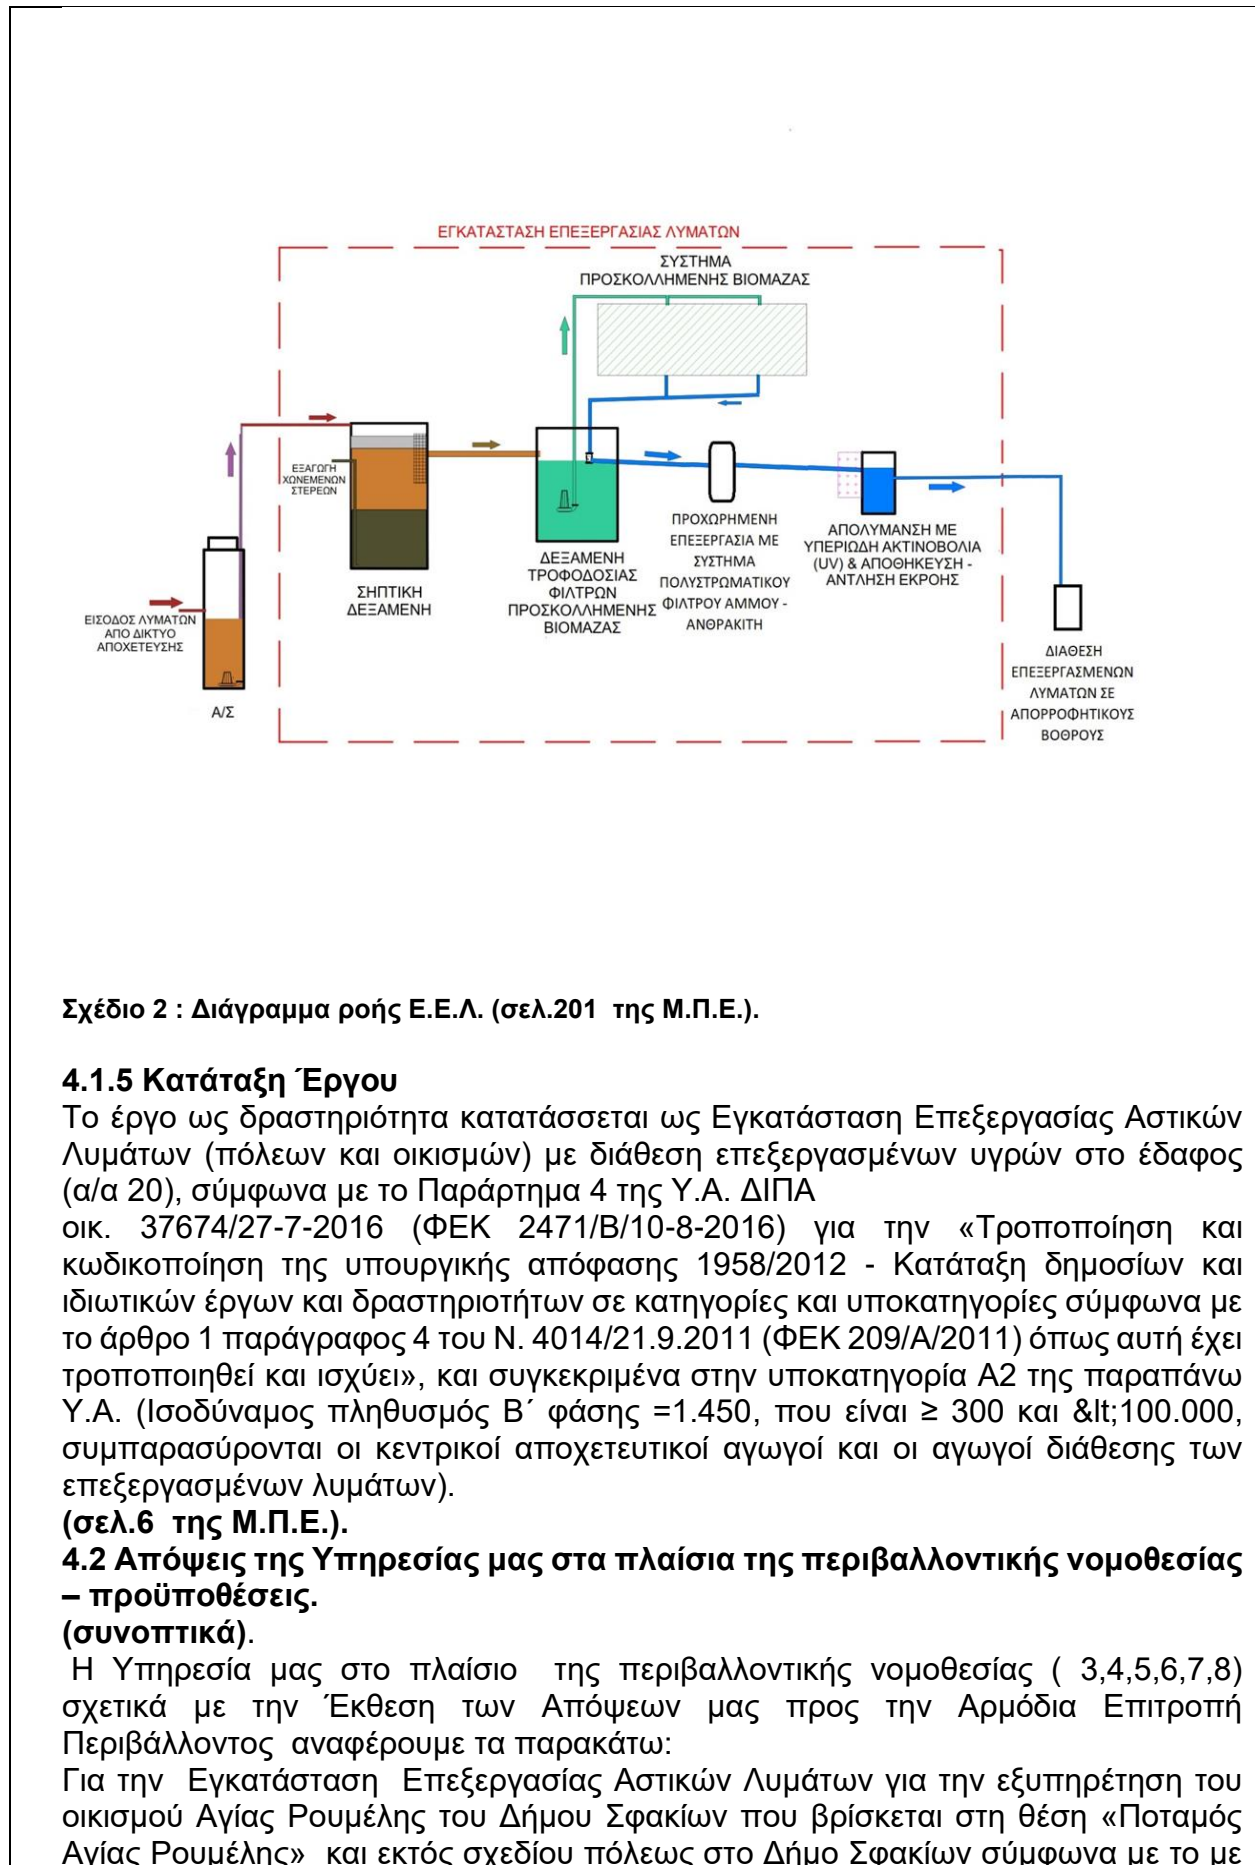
ΕΓΚΑΤΑΣΤΑΣΗ ΕΠΕΞΕΡΓΑΣΙΑΣ ΛΥΜΑΤΩΝ

ΣΥΣΤΗΜΑ ΠΡΟΣΚΟΛΛΗΜΕΝΗΣ ΒΙΟΜΑΖΑΣ

ΕΞΑΓΩΓΗ ΧΩΝΕΜΕΝΩΝ ΣΤΕΡΕΩΝ

ΕΙΣΟΔΟΣ ΛΥΜΑΤΩΝ ΑΠΟ ΔΙΚΤΥΟ ΑΠΟΧΕΤΕΥΣΗΣ

Α/Σ

ΣΗΠΤΙΚΗ ΔΕΞΑΜΕΝΗ

ΔΕΞΑΜΕΝΗ ΤΡΟΦΟΔΟΣΙΑΣ ΦΙΛΤΡΩΝ ΠΡΟΣΚΟΛΛΗΜΕΝΗΣ ΒΙΟΜΑΖΑΣ

ΠΡΟΧΩΡΗΜΕΝΗ ΕΠΕΞΕΡΓΑΣΙΑ ΜΕ ΣΥΣΤΗΜΑ ΠΟΛΥΣΤΡΩΜΑΤΙΚΟΥ ΦΙΛΤΡΟΥ ΑΜΜΟΥ - ΑΝΘΡΑΚΙΤΗ

ΑΠΟΛΥΜΑΝΣΗ ΜΕ ΥΠΕΡΙΩΔΗ ΑΚΤΙΝΟΒΟΛΙΑ (UV) & ΑΠΟΘΗΚΕΥΣΗ - ΑΝΤΛΗΣΗ ΕΚΡΟΗΣ

ΔΙΑΘΕΣΗ ΕΠΕΞΕΡΓΑΣΜΕΝΩΝ ΛΥΜΑΤΩΝ ΣΕ ΑΠΟΡΡΟΦΗΤΙΚΟΥΣ ΒΟΘΡΟΥΣ

Σχέδιο 2 : Διάγραμμα ροής Ε.Ε.Λ. (σελ.201 της Μ.Π.Ε.).

4.1.5 Κατάταξη Έργου
Το έργο ως δραστηριότητα κατατάσσεται ως Εγκατάσταση Επεξεργασίας Αστικών Λυμάτων (πόλεων και οικισμών) με διάθεση επεξεργασμένων υγρών στο έδαφος (α/α 20), σύμφωνα με το Παράρτημα 4 της Υ.Α. ΔΙΠΑ
οικ. 37674/27-7-2016 (ΦΕΚ 2471/Β/10-8-2016) για την «Τροποποίηση και κωδικοποίηση της υπουργικής απόφασης 1958/2012 - Κατάταξη δημοσίων και ιδιωτικών έργων και δραστηριοτήτων σε κατηγορίες και υποκατηγορίες σύμφωνα με το άρθρο 1 παράγραφος 4 του Ν. 4014/21.9.2011 (ΦΕΚ 209/Α/2011) όπως αυτή έχει τροποποιηθεί και ισχύει», και συγκεκριμένα στην υποκατηγορία Α2 της παραπάνω Υ.Α. (Ισοδύναμος πληθυσμός Β΄ φάσης =1.450, που είναι ≥ 300 και &lt;100.000, συμπαρασύρονται οι κεντρικοί αποχετευτικοί αγωγοί και οι αγωγοί διάθεσης των επεξεργασμένων λυμάτων).
(σελ.6 της Μ.Π.Ε.).
4.2 Απόψεις της Υπηρεσίας μας στα πλαίσια της περιβαλλοντικής νομοθεσίας – προϋποθέσεις.
(συνοπτικά).
Η Υπηρεσία μας στο πλαίσιο της περιβαλλοντικής νομοθεσίας ( 3,4,5,6,7,8) σχετικά με την Έκθεση των Απόψεων μας προς την Αρμόδια Επιτροπή Περιβάλλοντος αναφέρουμε τα παρακάτω:
Για την Εγκατάσταση Επεξεργασίας Αστικών Λυμάτων για την εξυπηρέτηση του οικισμού Αγίας Ρουμέλης του Δήμου Σφακίων που βρίσκεται στη θέση «Ποταμός Αγίας Ρουμέλης» και εκτός σχεδίου πόλεως στο Δήμο Σφακίων σύμφωνα με το με